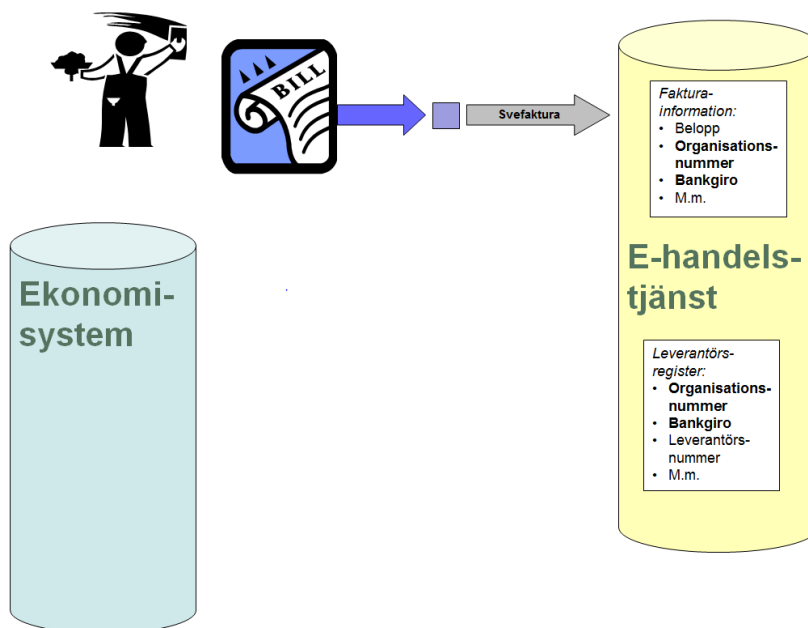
BILL

Svefaktura

Faktura-information:
• Belopp
• **Organisations-nummer**
• **Bankgiro**
• M.m.

E-handels-tjänst

Leverantörs-register:
• **Organisations-nummer**
• **Bankgiro**
• Leverantörs-nummer
• M.m.

Ekonomi-system